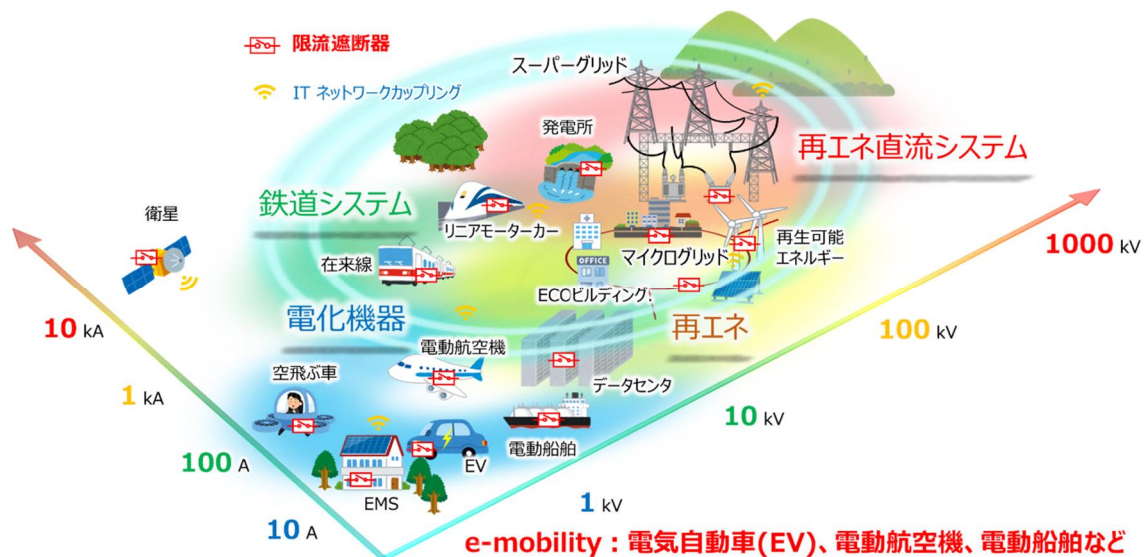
限流遮断器

IT ネットワークカップリング

スーパーグリッド

発電所

再エネ直流システム

衛星

鉄道システム

リニアモーターカー

再生可能エネルギー

1000 kV

在来線

マイクログリッド

OFFICE

ECOビルディング

10 kA

電化機器

再エネ

100 kV

電動航空機

空飛ぶ車

1 kA

データセンタ

10 kV

電動船舶

100 A

EV

EMS

1 kV

10 A

e-mobility：電気自動車(EV)、電動航空機、電動船舶など